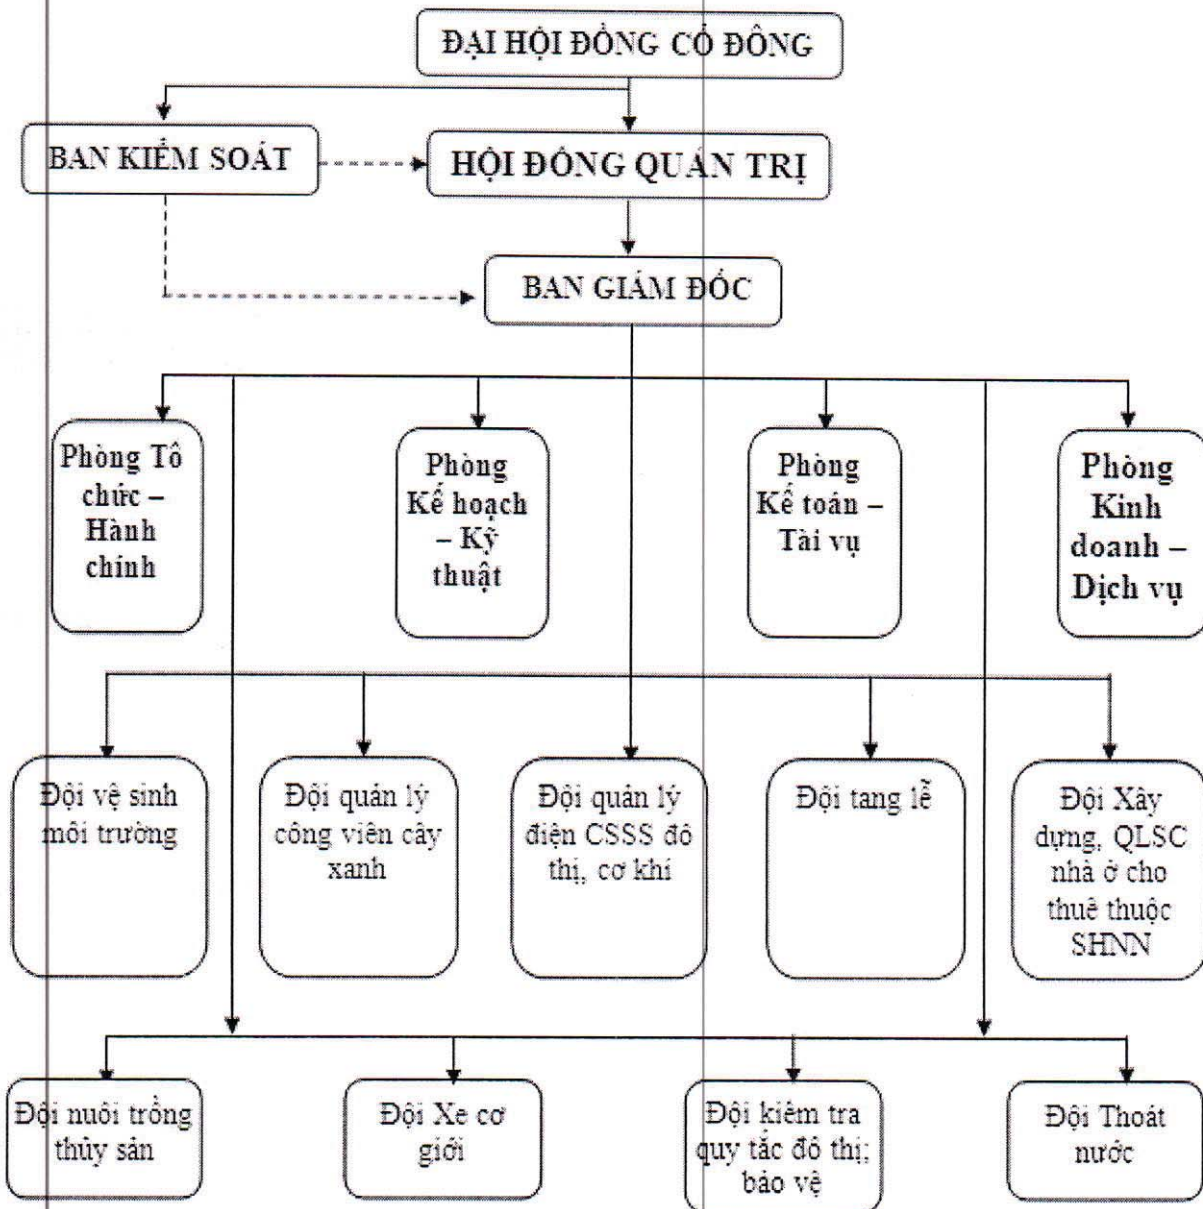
ĐẠI HỘI ĐỒNG CỔ ĐÔNG

BAN KIỂM SOÁT

HỘI ĐỒNG QUẢN TRỊ

BAN GIÁM ĐỐC

Phòng Tổ chức – Hành chính

Phòng Kế hoạch – Kỹ thuật

Phòng Kế toán – Tài vụ

Phòng Kinh doanh – Dịch vụ

Đội vệ sinh môi trường

Đội quản lý công viên cây xanh

Đội quản lý điện CSSS đô thị, cơ khí

Đội tang lễ

Đội Xây dựng, QLSC nhà ở cho thuê thuộc SHNN

Đội nuôi trồng thủy sản

Đội Xe cơ giới

Đội kiểm tra quy tắc đô thị; bảo vệ

Đội Thoát nước